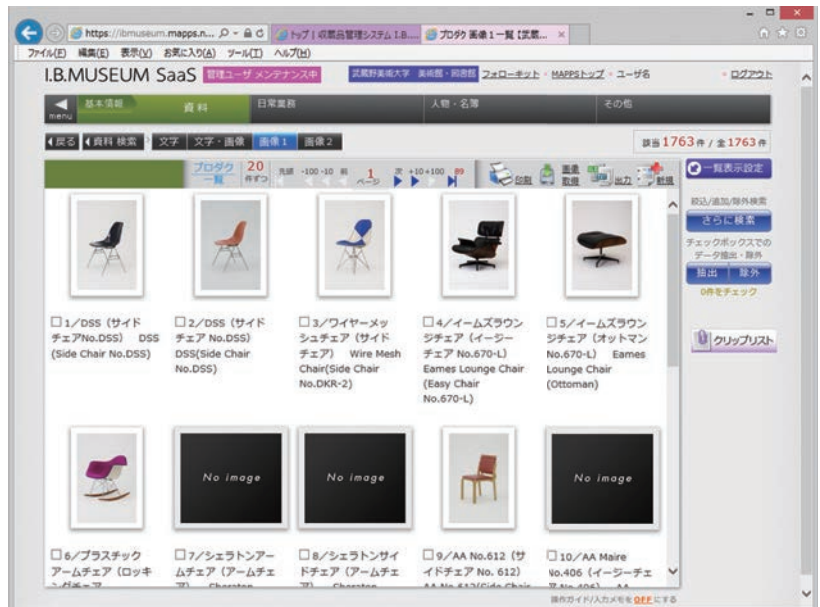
https://ibmuseum.mapps.n... トップ | 収蔵品管理システム I.B.... プロダク 画像1一覧【武蔵... ×

ファイル(F) 編集(E) 表示(V) お気に入り(A) ツール(T) ヘルプ(H)

I.B.MUSEUM SaaS 管理ユーザ メンテナンス中 武蔵野美術大学 美術館・図書館 フォローネット・MAPPSトップ・ユーザ名 ・ログアウト

menu 基本情報 資料 日常業務 人物・名簿 その他

◀戻る ◀資料 検索 文字 文字・画像 画像1 画像2 該当 1763 件 / 全 1763 件

プロダク 一覧 20 件ずつ 先頭 -100 -10 前 1 ページ 次 +10 +100 89 印刷 画像 取得 出力 新規

一覧表示設定

絞込/追加/除外検索 さらに検索 チェックボックスでのデータ抽出・除外 抽出 除外 0件をチェック

クリップリスト

□1/DSS (サイドチェアNo.DSS) DSS (Side Chair No.DSS)

□2/DSS (サイドチェア No.DSS) DSS(Side Chair No.DSS)

□3/ワイヤーメッシュチェア (サイドチェア) Wire Mesh Chair(Side Chair No.DKR-2)

□4/イームズラウンジチェア (イージーチェア No.670-L) Eames Lounge Chair (Easy Chair No.670-L)

□5/イームズラウンジチェア (オットマン No.670-L) Eames Lounge Chair (Ottoman)

No image

No image

No image

□6/プラスチックアームチェア (ロッキ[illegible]

□7/シェラトンアームチェア (アームチェ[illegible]

□8/シェラトンサイドチェア (アームチェ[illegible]

□9/AA No.612 (サイドチェア No. 612) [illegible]

□10/AA Maire No.406 (イージーチェア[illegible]

操作ガイド/入力メモを OFF にする